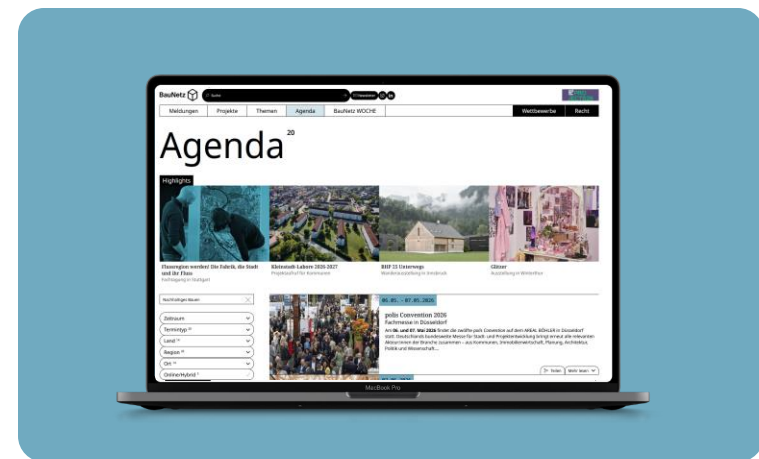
BauNetz

Suche

Newsletter

Meldungen | Projekte | Themen | Agenda | BauNetz WOCHE | Wettbewerbe | Recht

Agenda $^{20}$

Highlights

Flussregion werden! Die Fabrik, die Stadt und der Fluss
Fachtagung in Stuttgart

Kleinstadt Lahore 2025-2027
Projektaufruf für Kommunen

BHF 25 Unterwegs
Wanderausstellung in Innsbruck

Glitzer
Ausstellung in Winterthur

Nachhaltigen Bauen

Zeitraum
Termintyp
Land
Region
Ort
Online/Hybrid

06.05. – 07.05.2026

polis Convention 2026
Fachmesse in Düsseldorf

Am 06. und 07. Mai 2026 findet die zwölfte polis Convention auf dem AREAL BÖHLER in Düsseldorf statt. Deutschlands bundesweite Messe für Stadt- und Projektentwicklung bringt erneut alle relevanten Akteur*innen der Branche zusammen – aus Kommunen, Immobilienwirtschaft, Planung, Architektur, Politik und Wissenschaft...

Teilen | Mehr lesen

MacBook Pro